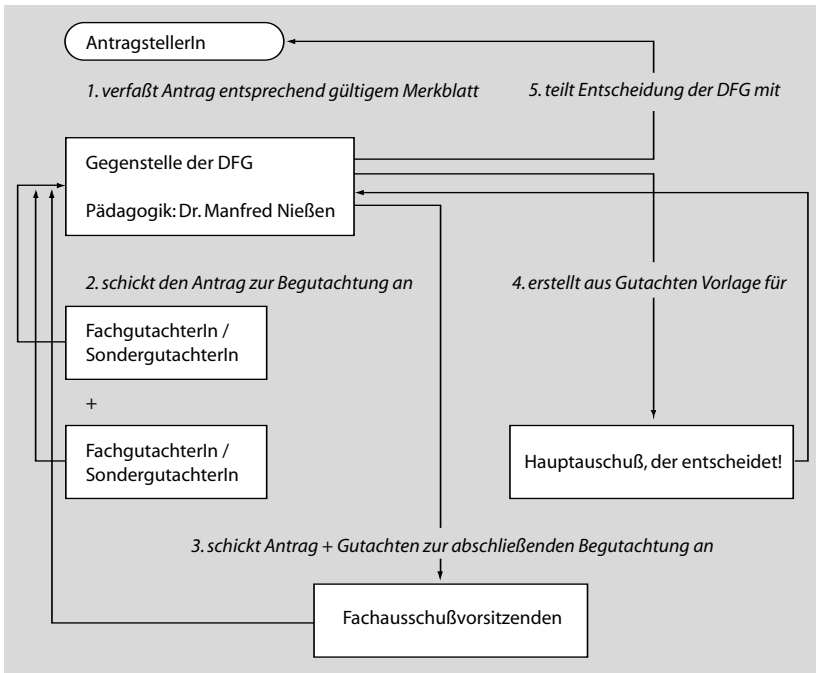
AntragstellerIn

1. verfaßt Antrag entsprechend gültigem Merkblatt

5. teilt Entscheidung der DFG mit

Gegenstelle der DFG

Pädagogik: Dr. Manfred Nießen

2. schickt den Antrag zur Begutachtung an

4. erstellt aus Gutachten Vorlage für

FachgutachterIn / SondergutachterIn

+

FachgutachterIn / SondergutachterIn

Hauptauschuß, der entscheidet!

3. schickt Antrag + Gutachten zur abschließenden Begutachtung an

Fachausschußvorsitzenden